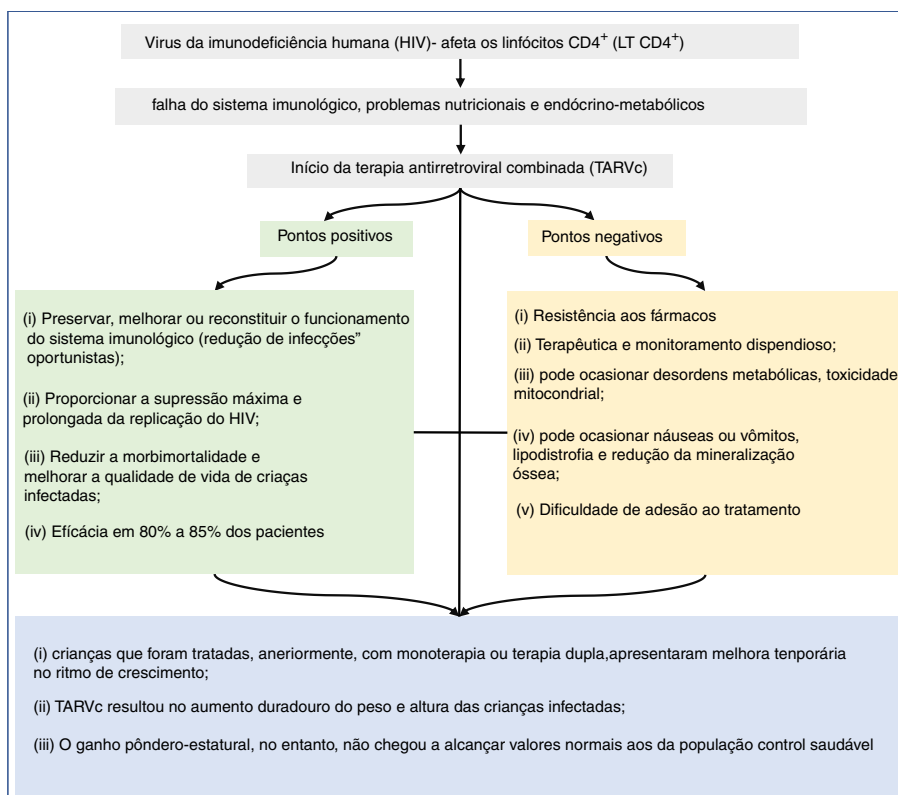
Vírus da imunodeficiência humana (HIV)- afeta os linfócitos CD4$^+$ (LT CD4$^+$)

falha do sistema imunológico, problemas nutricionais e endócrino-metabólicos

Início da terapia antirretroviral combinada (TARVc)

Pontos positivos

Pontos negativos

(i) Preservar, melhorar ou reconstituir o funcionamento do sistema imunológico (redução de infecções" oportunistas);

(ii) Proporcionar a supressão máxima e prolongada da replicação do HIV;

(iii) Reduzir a morbimortalidade e melhorar a qualidade de vida de criaças infectadas;

(iv) Eficácia em 80% a 85% dos pacientes

(i) Resistência aos fármacos

(ii) Terapêutica e monitoramento dispendioso;

(iii) pode ocasionar desordens metabólicas, toxicidade mitocondrial;

(iv) pode ocasionar náuseas ou vômitos, lipodistrofia e redução da mineralização óssea;

(v) Dificuldade de adesão ao tratamento

(i) crianças que foram tratadas, aneriormente, com monoterapia ou terapia dupla,apresentaram melhora tenporária no ritmo de crescimento;

(ii) TARVc resultou no aumento duradouro do peso e altura das crianças infectadas;

(iii) O ganho pôndero-estatural, no entanto, não chegou a alcançar valores normais aos da população control saudável